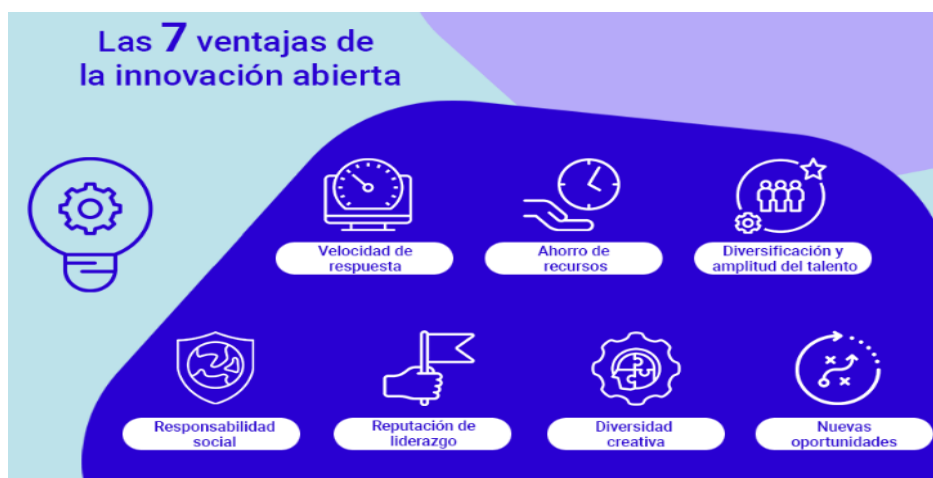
Las 7 ventajas de la innovación abierta

Velocidad de respuesta

Ahorro de recursos

Diversificación y amplitud del talento

Responsabilidad social

Reputación de liderazgo

Diversidad creativa

Nuevas oportunidades